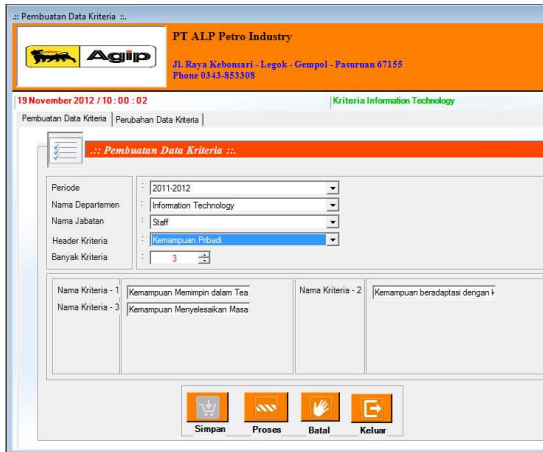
.: Pembuatan Data Kriteria ::.

Agip

PT ALP Petro Industry

Jl. Raya Kebonsari - Legok - Gempol - Pasuruan 67155
Phone 0343-853308

19 November 2012 / 10 : 00 : 02

Kriteria Information Technology

Pembuatan Data Kriteria | Perubahan Data Kriteria

.:: Pembuatan Data Kriteria ::.

Periode : 2011-2012
Nama Departemen : Information Technology
Nama Jabatan : Staff
Header Kriteria : Kemampuan Pribadi
Banyak Kriteria : 3

Nama Kriteria - 1 Kemampuan Memimpin dalam Tea
Nama Kriteria - 3 Kemampuan Menyelesaikan Masa
Nama Kriteria - 2 Kemampuan beradaptasi dengan l

Simpan Proses Batal Keluar